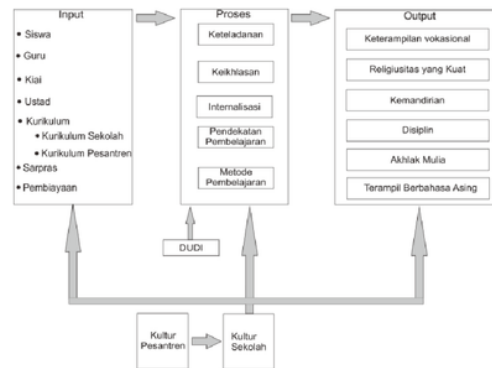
Input
• Siswa
• Guru
• Kiai
• Ustad
• Kurikulum
• Kurikulum Sekolah
• Kurikulum Pesantren
• Sarpras
• Pembiayaan

Proses
Keteladanan
Keikhlasan
Internalisasi
Pendekatan Pembelajaran
Metode Pembelajaran

DUDI

Output
Keterampilan vokasional
Religiusitas yang Kuat
Kemandirian
Disiplin
Akhlak Mulia
Terampil Berbahasa Asing

Kultur Pesantren
Kultur Sekolah